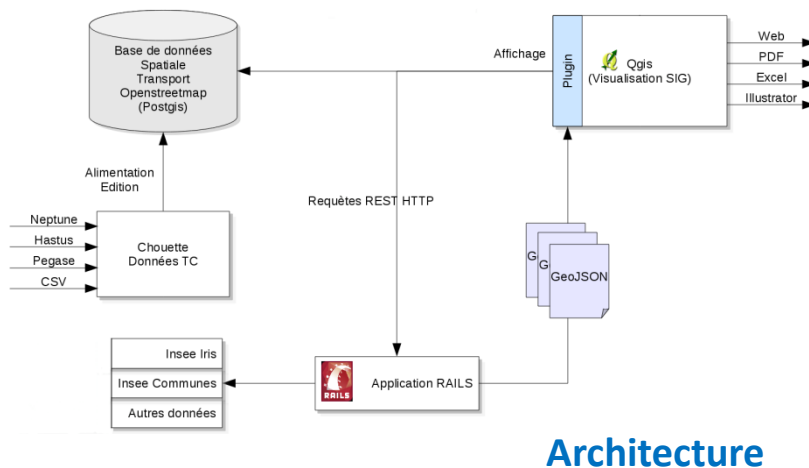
Base de données
Spatiale
Transport
Openstreetmap
(Postgis)

Affichage

Plugin

Qgis
(Visualisation SIG)

Web
PDF
Excel
Illustrator

Alimentation
Edition

Requêtes REST HTTP

Neptune
Hastus
Pegase
CSV

Chouette
Données TC

G
G
GeoJSON

Insee Iris
Insee Communes
Autres données

RAILS
Application RAILS

Architecture